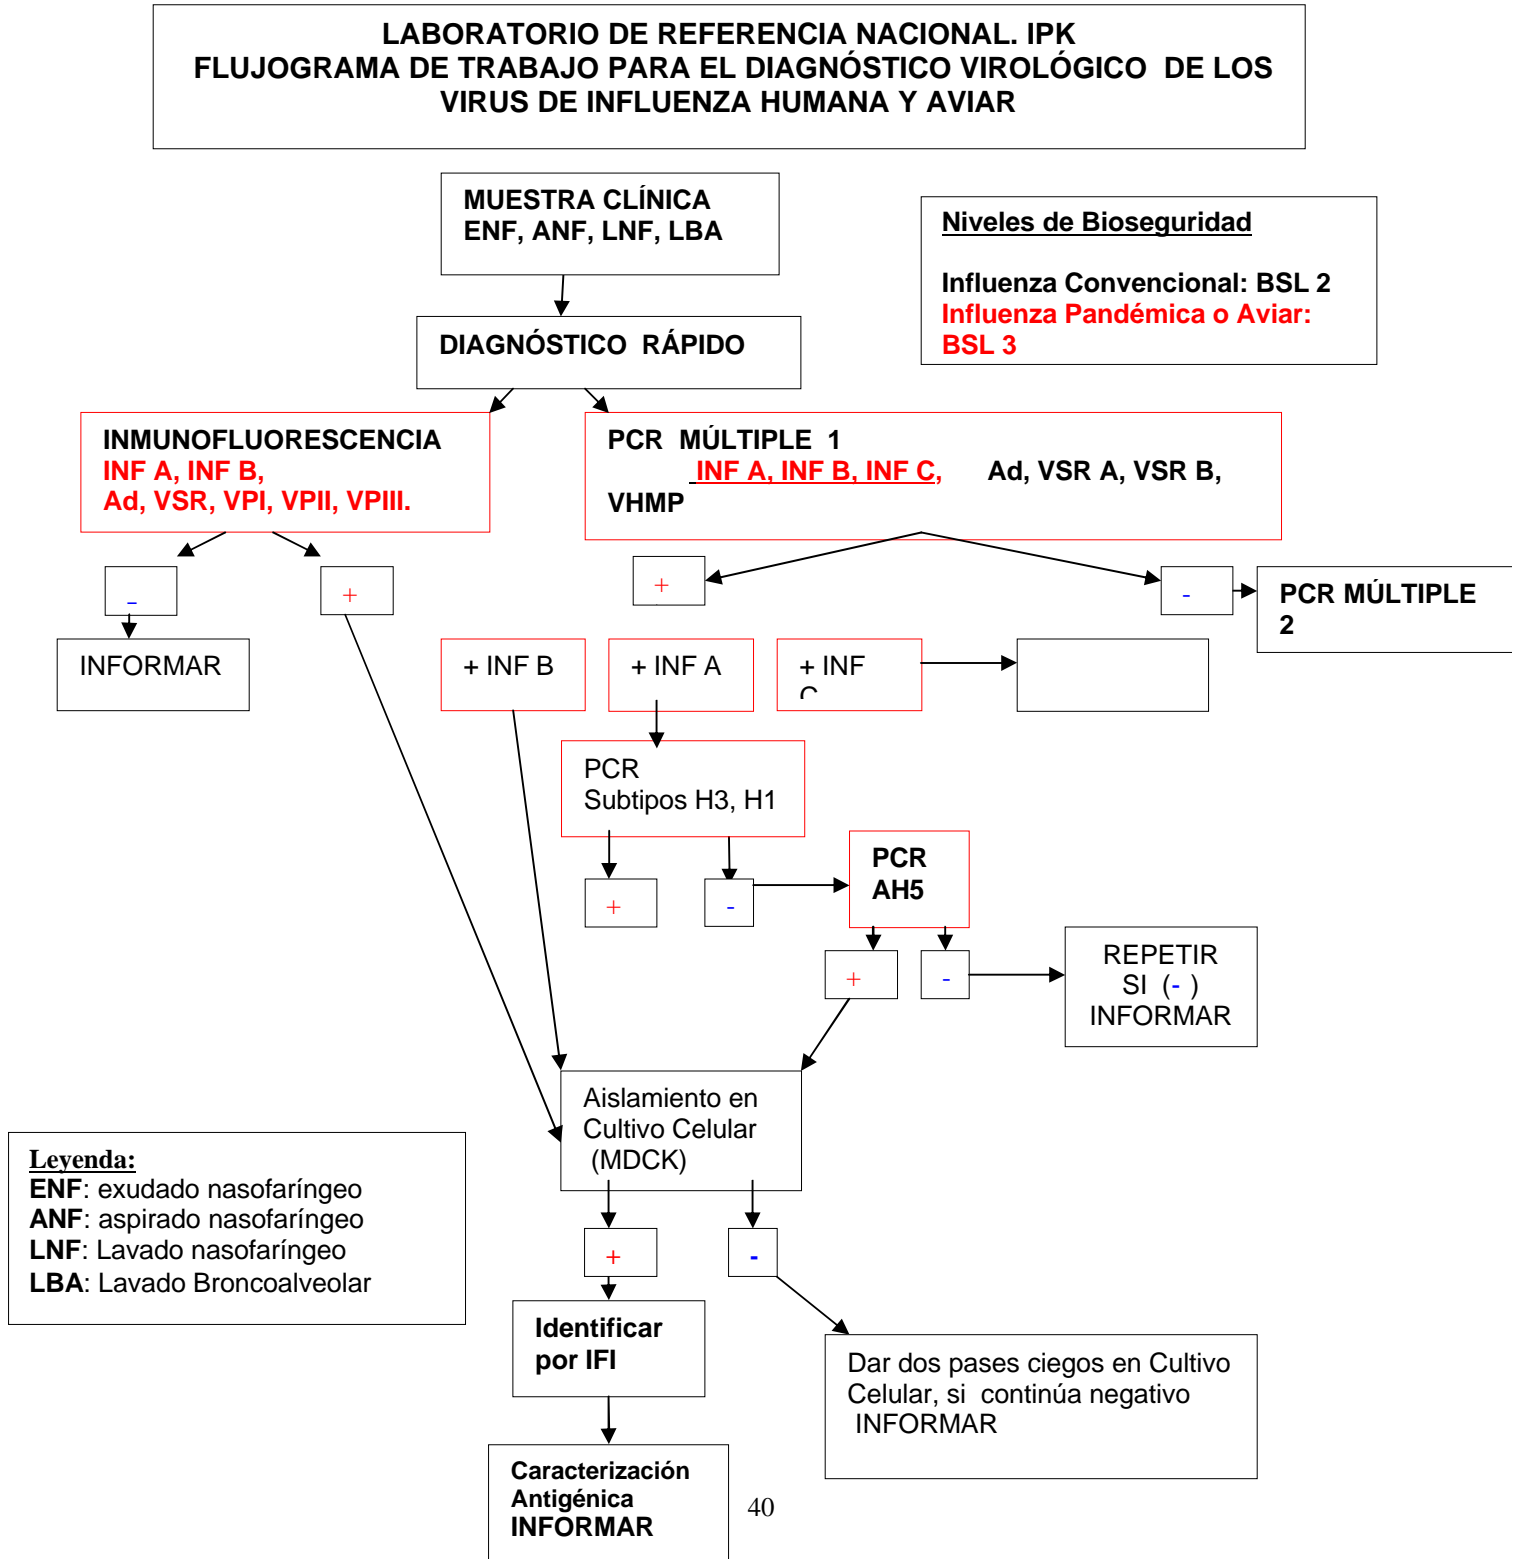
LABORATORIO DE REFERENCIA NACIONAL. IPK
FLUJOGRAMA DE TRABAJO PARA EL DIAGNÓSTICO VIROLÓGICO DE LOS VIRUS DE INFLUENZA HUMANA Y AVIAR

MUESTRA CLÍNICA
ENF, ANF, LNF, LBA

Niveles de Bioseguridad

Influenza Convencional: BSL 2
Influenza Pandémica o Aviar: BSL 3

DIAGNÓSTICO RÁPIDO

INMUNOFLUORESCENCIA
INF A, INF B,
Ad, VSR, VPI, VPII, VPIII.

PCR MÚLTIPLE 1
INF A, INF B, INF C, Ad, VSR A, VSR B, VHMP

-

+

+

-

PCR MÚLTIPLE 2

INFORMAR

+ INF B

+ INF A

+ INF C

PCR
Subtipos H3, H1

+

-

PCR
AH5

+

-

REPETIR
SI (-)
INFORMAR

Aislamiento en Cultivo Celular (MDCK)

Leyenda:
ENF: exudado nasofaríngeo
ANF: aspirado nasofaríngeo
LNF: Lavado nasofaríngeo
LBA: Lavado Broncoalveolar

+

-

Identificar por IFI

Dar dos pases ciegos en Cultivo Celular, si continúa negativo INFORMAR

Caracterización Antigénica
INFORMAR

40